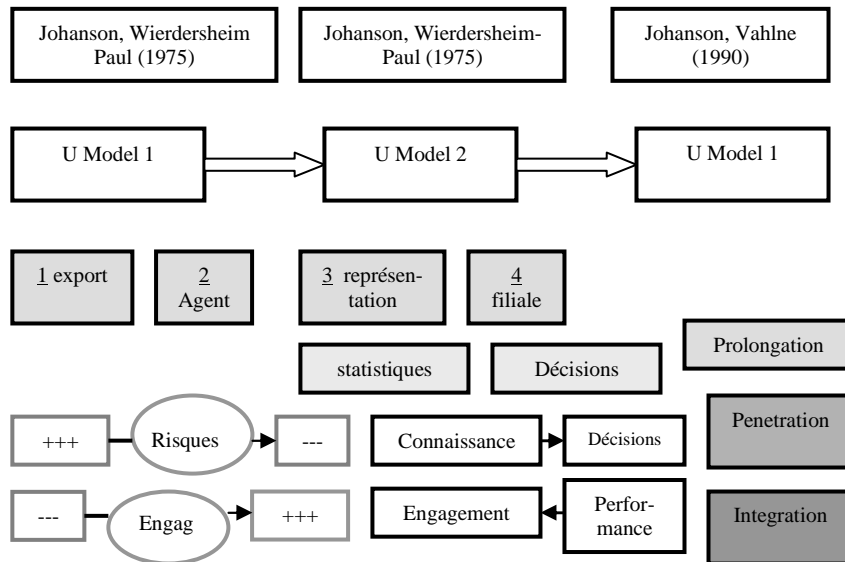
Johanson, Wierdersheim Paul (1975)

Johanson, Wierdersheim-Paul (1975)

Johanson, Vahlne (1990)

U Model 1

U Model 2

U Model 1

1 export

2 Agent

3 représentation

4 filiale

statistiques

Décisions

Prolongation

+++

Risques

---

Connaissance

Décisions

Penetration

---

Engag

+++

Engagement

Performance

Integration